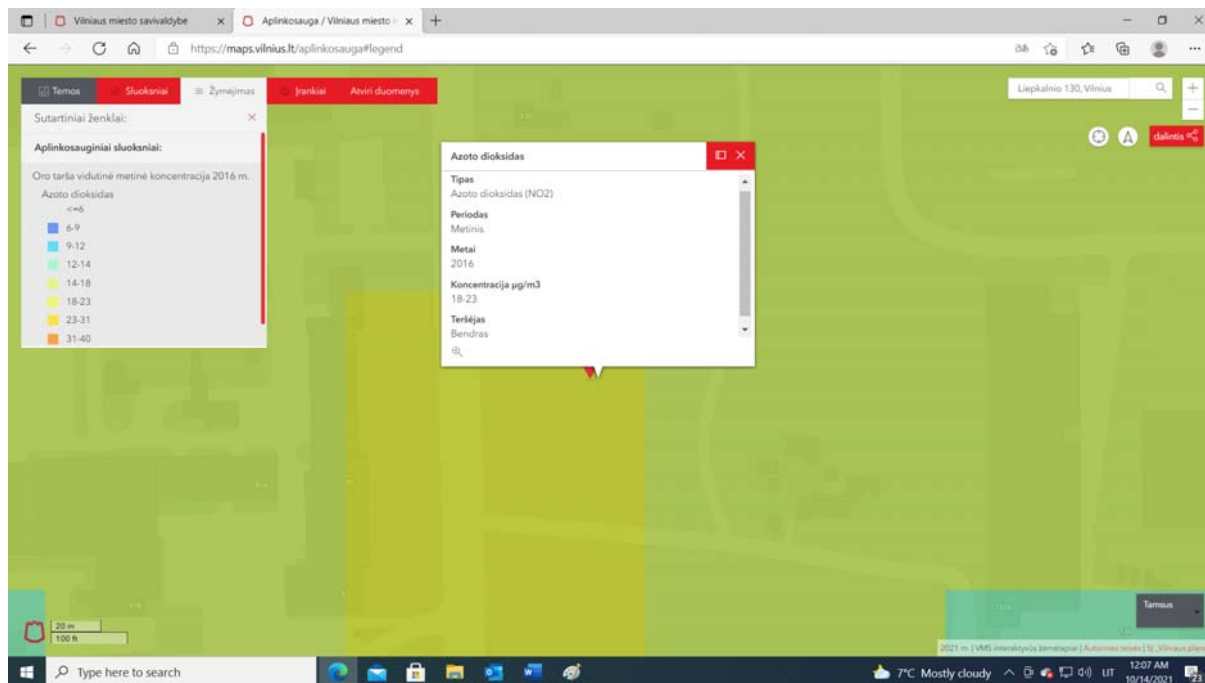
Vilniaus miesto savivaldybe × Aplinkosauga / Vilniaus miesto × +

https://maps.vilnius.lt/aplinkosauga#legend

Temos Sluoksniai Žymėjimas Įrankiai Atviri duomenys

Liepkalnio 130, Vilnius

dalintis

Sutartiniai ženklai:

Aplinkosauginiai sluoksniai:

Oro tarša vidutinė metinė koncentracija 2016 m.

Azoto dioksidas

<=6

6-9

9-12

12-14

14-18

18-23

23-31

31-40

Azoto dioksidas

Tipas
Azoto dioksidas (NO2)

Periodas
Metinis

Metai
2016

Koncentracija µg/m3
18-23

Teršėjas
Bendras

20 m
100 ft

Tamsus

2021 m. | VMS interaktyvūs žemėlapiai | Autorinės teisės | SĮ „Vilniaus planas"

Type here to search

7°C Mostly cloudy LIT 12:07 AM 10/14/2021